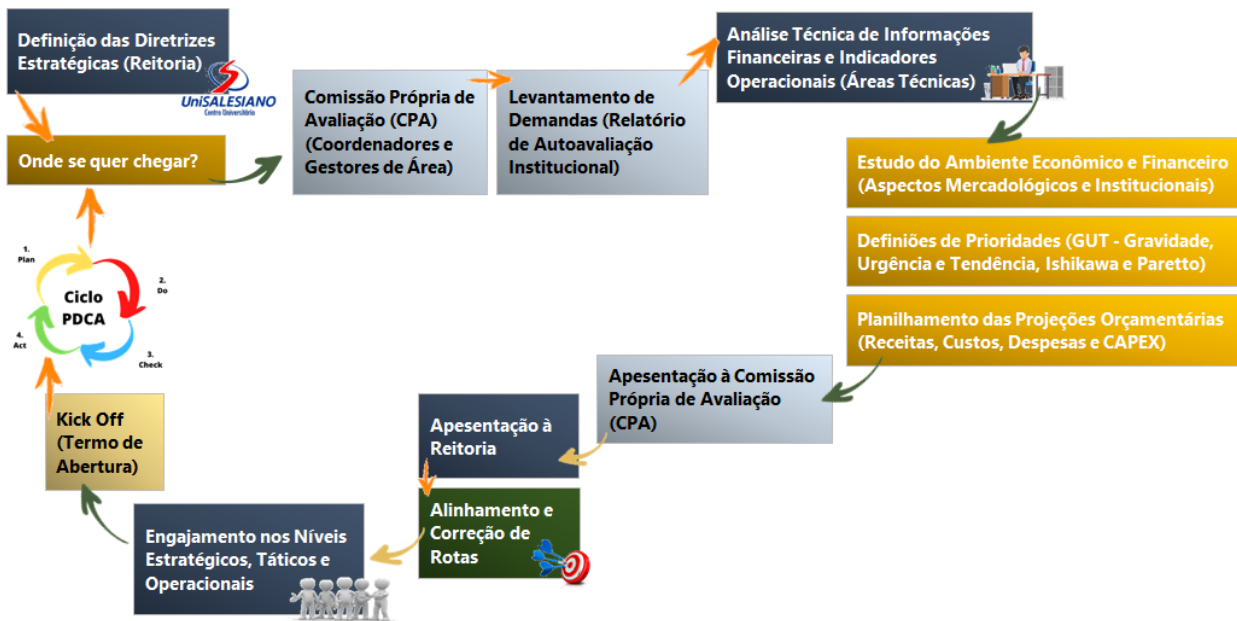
Definição das Diretrizes Estratégicas (Reitoria)

UniSALESIANO
Centro Universitário

Onde se quer chegar?

Comissão Própria de Avaliação (CPA) (Coordenadores e Gestores de Área)

Levantamento de Demandas (Relatório de Autoavaliação Institucional)

Análise Técnica de Informações Financeiras e Indicadores Operacionais (Áreas Técnicas)

Estudo do Ambiente Econômico e Financeiro (Aspectos Mercadológicos e Institucionais)

Definiões de Prioridades (GUT - Gravidade, Urgência e Tendência, Ishikawa e Paretto)

Planilhamento das Projeções Orçamentárias (Receitas, Custos, Despesas e CAPEX)

Apesentação à Comissão Própria de Avaliação (CPA)

Apesentação à Reitoria

Alinhamento e Correção de Rotas

Engajamento nos Níveis Estratégicos, Táticos e Operacionais

Kick Off (Termo de Abertura)

1. Plan
2. Do
3. Check
4. Act
Ciclo PDCA